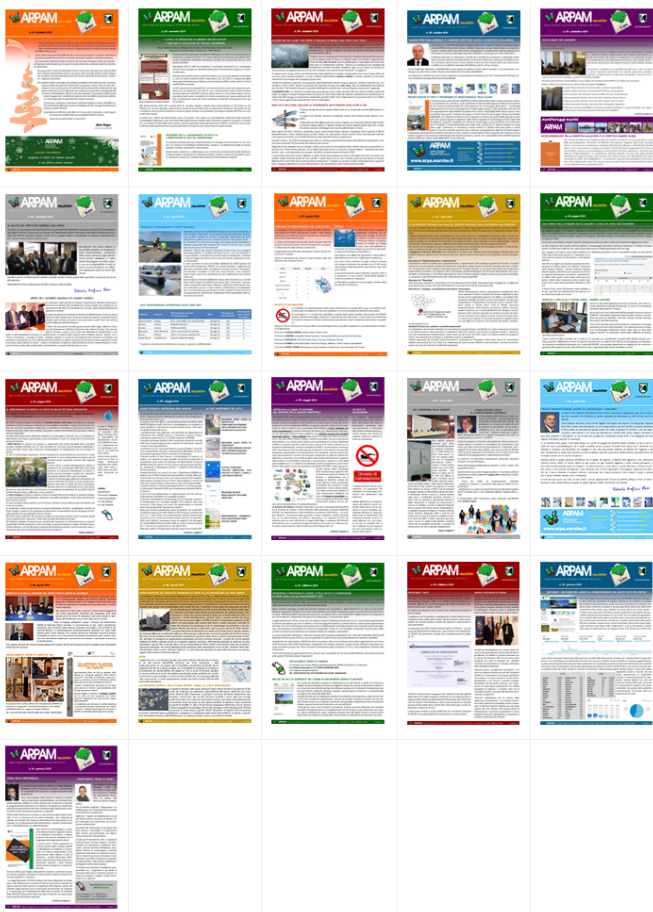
ARPAM

ARPAM

ARPAM

ARPAM

ARPAM

ARPAM

ARPAM

ARPAM

ARPAM

ARPAM

ARPAM

ARPAM

ARPAM

ARPAM

ARPAM

ARPAM

ARPAM

ARPAM

ARPAM

ARPAM

ARPAM

Divieto di balneazione

www.arpa.marche.it

www.arpa.marche.it